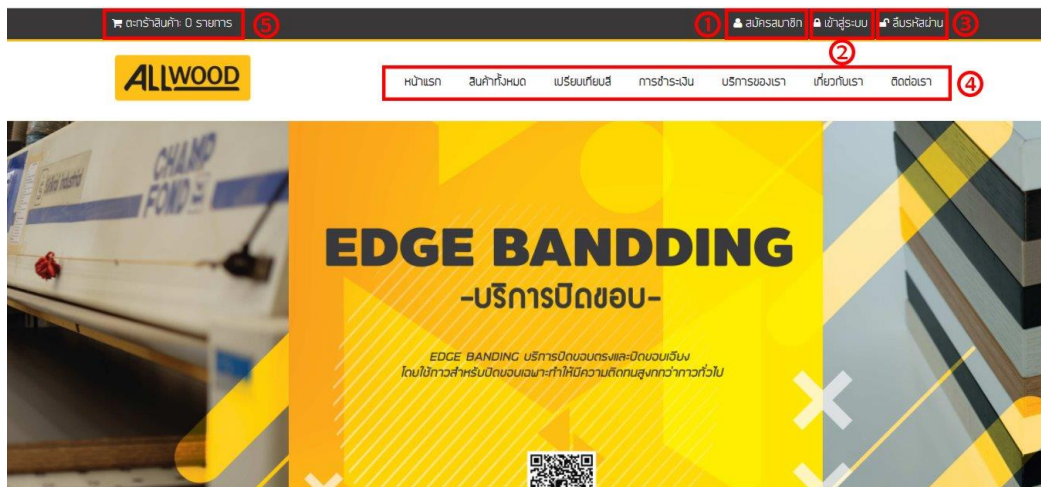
ตะกร้าสินค้า: 0 รายการ ⑤

① สมัครสมาชิก ② เข้าสู่ระบบ ③ ลืมรหัสผ่าน

ALLWOOD

หน้าแรก สินค้าทั้งหมด เปรียบเทียบสี การชำระเงิน บริการของเรา เกี่ยวกับเรา ติดต่อเรา ④

CHAMP FOND

EDGE BANDDING
-บริการปิดขอบ-

EDGE BANDING บริการปิดขอบตรงและปิดขอบเอียง
โดยใช้กาวสำหรับปิดขอบเฉพาะทำให้มีความติดทนสูงกว่ากาวทั่วไป